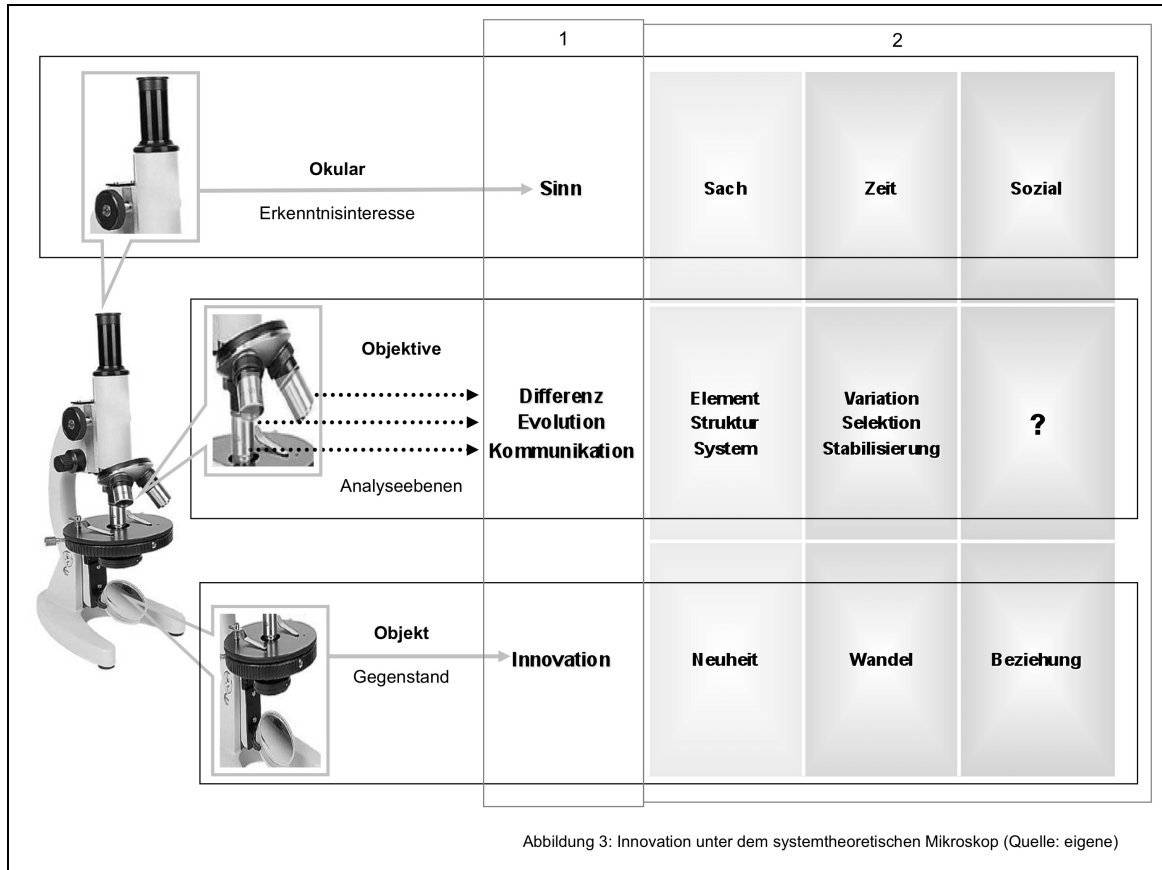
1

2

Okular

Erkenntnisinteresse

Sinn

Sach

Zeit

Sozial

Objektive

Analyseebenen

Differenz
Evolution
Kommunikation

Element
Struktur
System

Variation
Selektion
Stabilisierung

?

Objekt

Gegenstand

Innovation

Neuheit

Wandel

Beziehung

Abbildung 3: Innovation unter dem systemtheoretischen Mikroskop (Quelle: eigene)